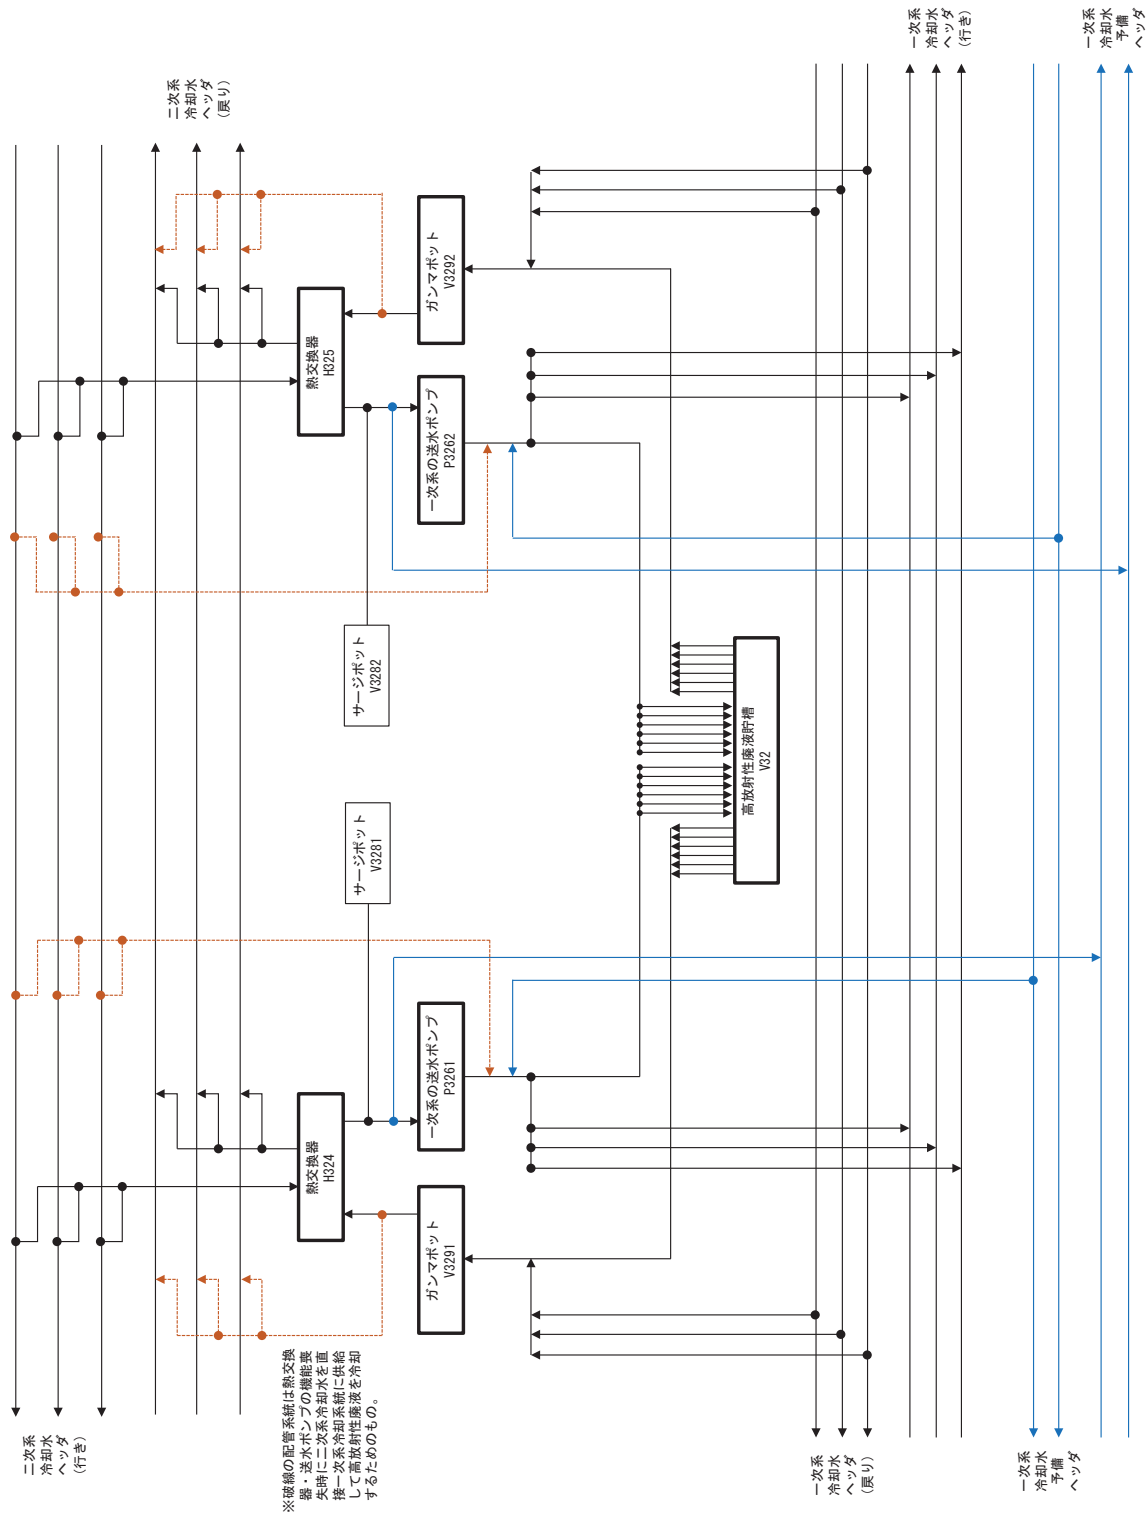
二次系冷却水ヘッダ（戻り）

一次系冷却水ヘッダ（行き）

一次系冷却水予備ヘッダ

ガンマポット V3292

熱交換器 H325

一次系の送水ポンプ P3262

サージポット V3282

高放射性廃液貯槽 V32

サージポット V3281

一次系の送水ポンプ P3261

熱交換器 H324

ガンマポット V3291

二次系冷却水ヘッダ（行き）

※破線の配管系統は熱交換器・送水ポンプの機能喪失時に二次系冷却水を直接一次系冷却系統に供給して高放射性廃液を冷却するためのもの。

一次系冷却水ヘッダ（戻り）

一次系冷却水予備ヘッダ